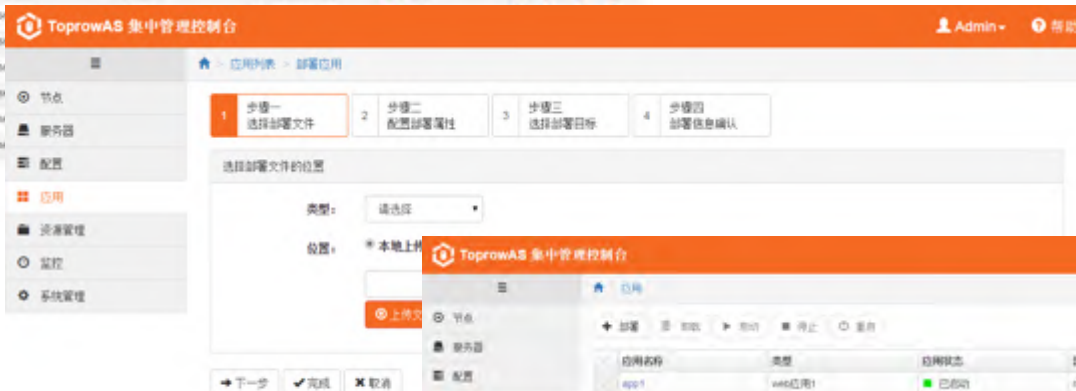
ToprowAS 集中管理控制台

Admin
帮助

≡

应用列表 > 部署应用

节点
服务器
配置
应用
资源管理
监控
系统管理

1 步骤一 选择部署文件
2 步骤二 配置部署属性
3 步骤三 选择部署目标
4 步骤四 部署信息确认

选择部署文件的位置

类型: 请选择

位置: 本地上传

上传文

下一步
完成
取消

ToprowAS 集中管理控制台

≡

应用

节点
服务器
配置

部署
卸载
启动
停止
重启

| 应用名称 | 类型 | 应用状态 |
|---|---|---|
| app1 | web应用 | 已启动 |